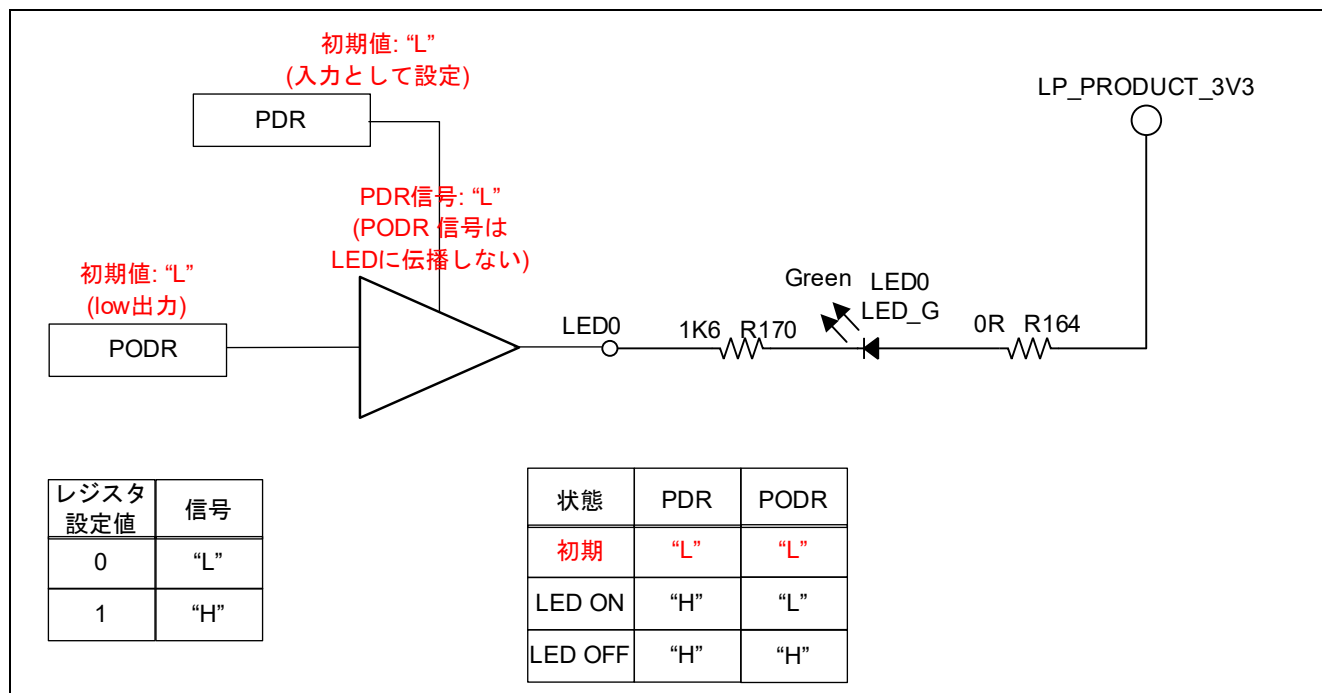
初期値: “L”
(入力として設定)

PDR

PDR信号: “L”
(PODR 信号は
LEDに伝播しない)

LP_PRODUCT_3V3

初期値: “L”
(low出力)

PODR

Green LED0
LED_G

LED0 1K6 R170 0R R164

| レジスタ設定値 | 信号 |
|---|---|
| 0 | “L” |
| 1 | “H” |

| 状態 | PDR | PODR |
|---|---|---|
| 初期 | “L” | “L” |
| LED ON | “H” | “L” |
| LED OFF | “H” | “H” |